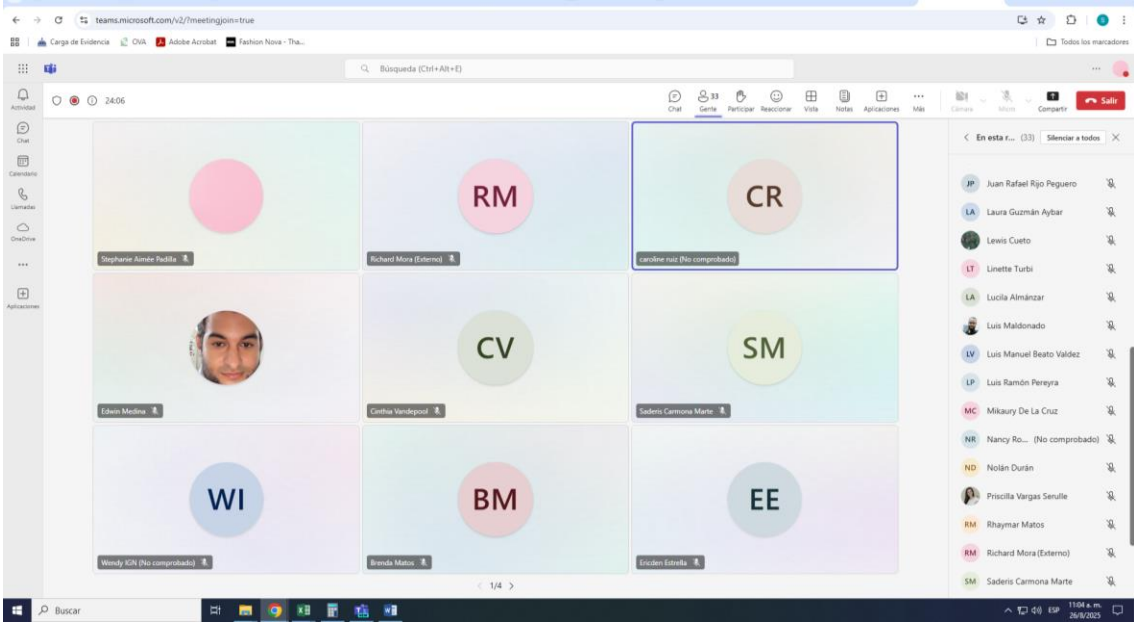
teams.microsoft.com/v2/?meetingjoin=true

Carga de Evidencia OVA Adobe Acrobat Fashion Nova - Tha...

Todos los marcadores

Búsqueda (Ctrl+Alt+E)

Actividad
Chat
Calendario
Llamadas
OneDrive
...
Aplicaciones

24:06

Chat Gente 33 Participar Reaccionar Vista Notas Aplicaciones Más Cámara Micro Compartir Salir

RM
CR
CV
SM
WI
BM
EE

Stephanie Aimée Padilla
Richard Mora (Externo)
caroline ruiz (No comprobado)
Edwin Medina
Cinthia Vandepool
Saderis Carmona Marte
Wendy IGN (No comprobado)
Brenda Matos
Ericden Estrella

1/4

En esta r... (33) Silenciar a todos

JP Juan Rafael Rijo Peguero
LA Laura Guzmán Aybar
Lewis Cueto
LT Linette Turbi
LA Lucila Almánzar
Luis Maldonado
LV Luis Manuel Beato Valdez
LP Luis Ramón Pereyra
MC Mikaury De La Cruz
NR Nancy Ro... (No comprobado)
ND Nolán Durán
Priscilla Vargas Serulle
RM Rhaymar Matos
RM Richard Mora (Externo)
SM Saderis Carmona Marte

Buscar

ESP 11:04 a. m. 26/8/2025